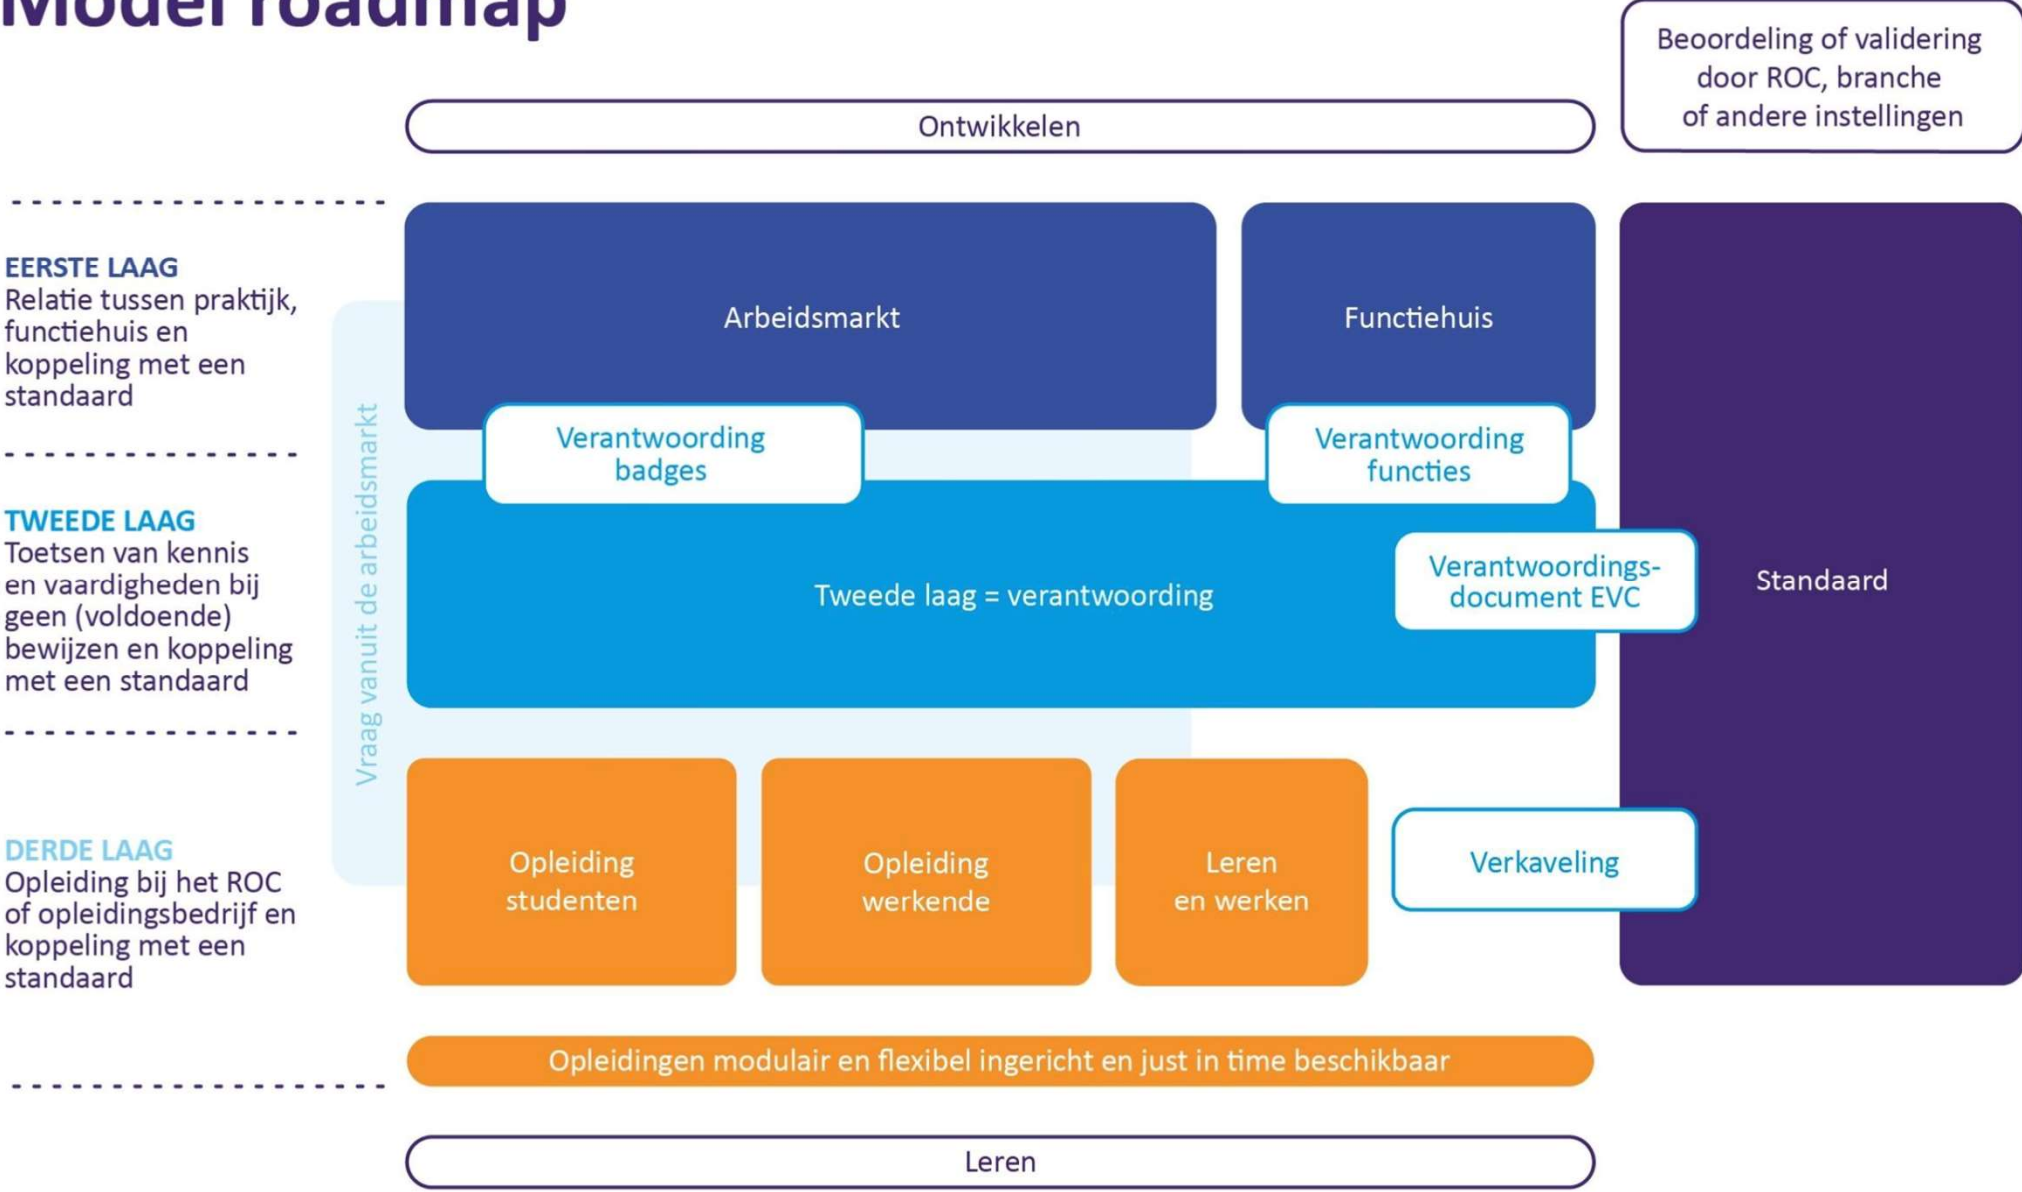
Model roadmap

Beoordeling of validering door ROC, branche of andere instellingen

Ontwikkelen

EERSTE LAAG
Relatie tussen praktijk, functiehuis en koppeling met een standaard

TWEEDE LAAG
Toetsen van kennis en vaardigheden bij geen (voldoende) bewijzen en koppeling met een standaard

DERDE LAAG
Opleiding bij het ROC of opleidingsbedrijf en koppeling met een standaard

Vraag vanuit de arbeidsmarkt

Arbeidsmarkt

Functiehuis

Verantwoording badges

Verantwoording functies

Tweede laag = verantwoording

Verantwoordings-document EVC

Standaard

Opleiding studenten

Opleiding werkende

Leren en werken

Verkaveling

Opleidingen modulair en flexibel ingericht en just in time beschikbaar

Leren